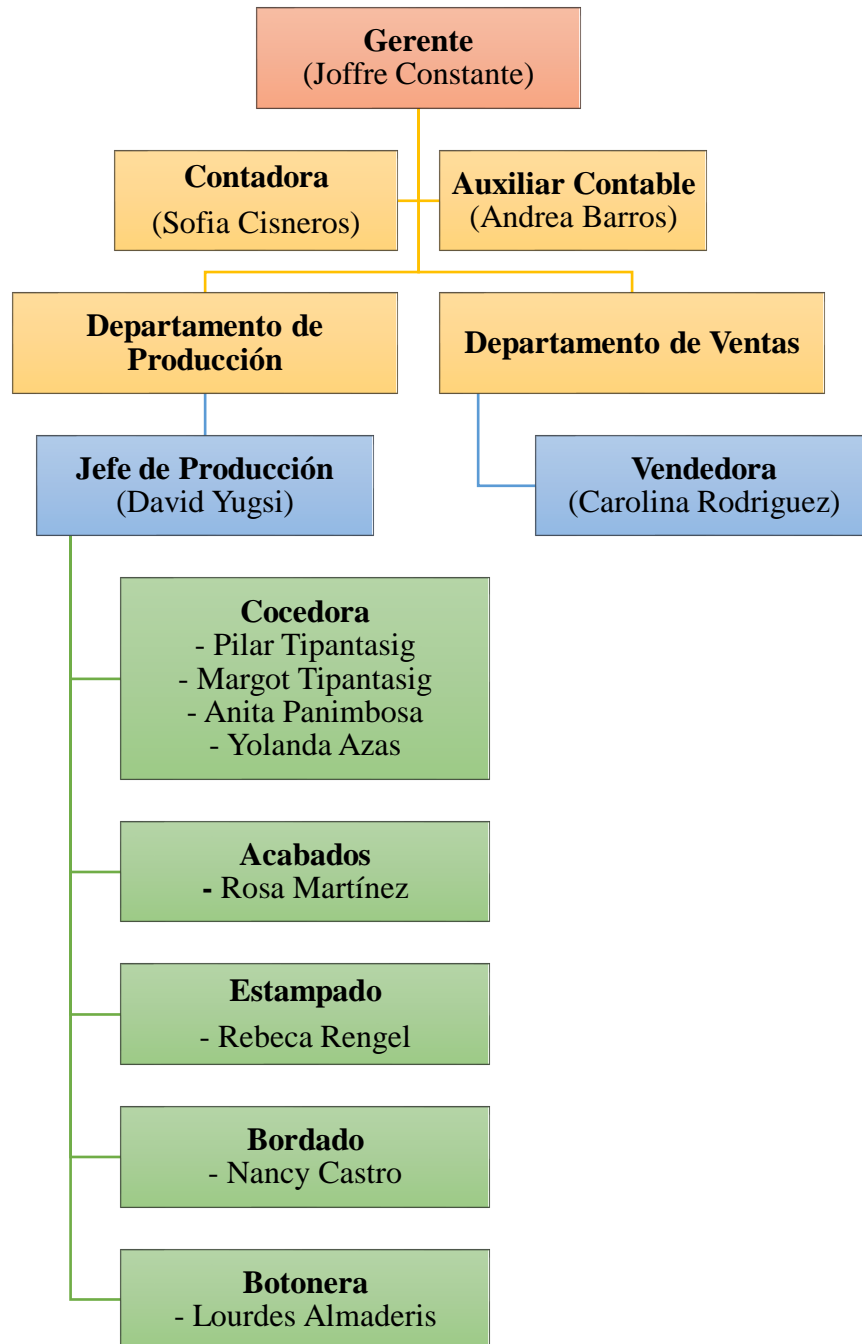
Gerente
(Joffre Constante)

Contadora
(Sofia Cisneros)

Auxiliar Contable
(Andrea Barros)

Departamento de Producción

Departamento de Ventas

Jefe de Producción
(David Yugsi)

Vendedora
(Carolina Rodriguez)

Cocedora
- Pilar Tipantasig
- Margot Tipantasig
- Anita Panimbosa
- Yolanda Azas

Acabados
- Rosa Martínez

Estampado
- Rebeca Rengel

Bordado
- Nancy Castro

Botonera
- Lourdes Almaderis